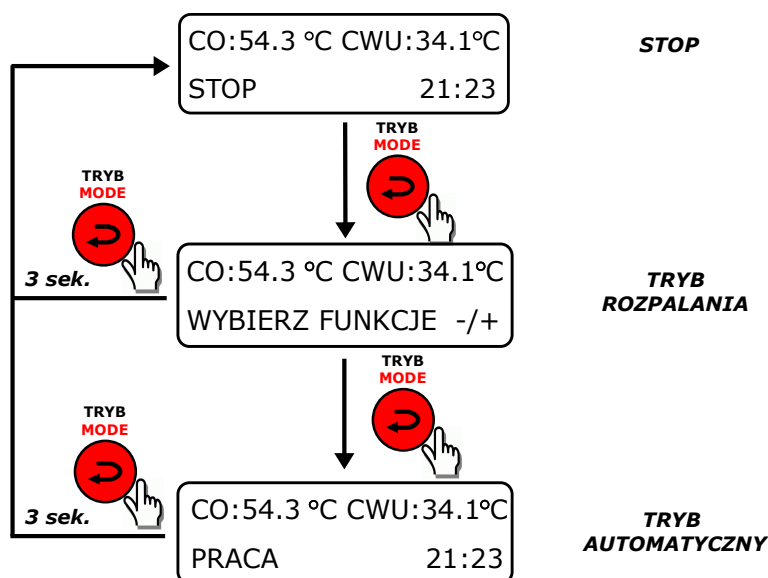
CO:54.3 °C CWU:34.1°C
STOP 21:23

STOP

TRYB
MODE

TRYB
MODE

3 sek.

CO:54.3 °C CWU:34.1°C
WYBIERZ FUNKCJE -/+

TRYB
ROZPALANIA

TRYB
MODE

TRYB
MODE

3 sek.

CO:54.3 °C CWU:34.1°C
PRACA 21:23

TRYB
AUTOMATYCZNY